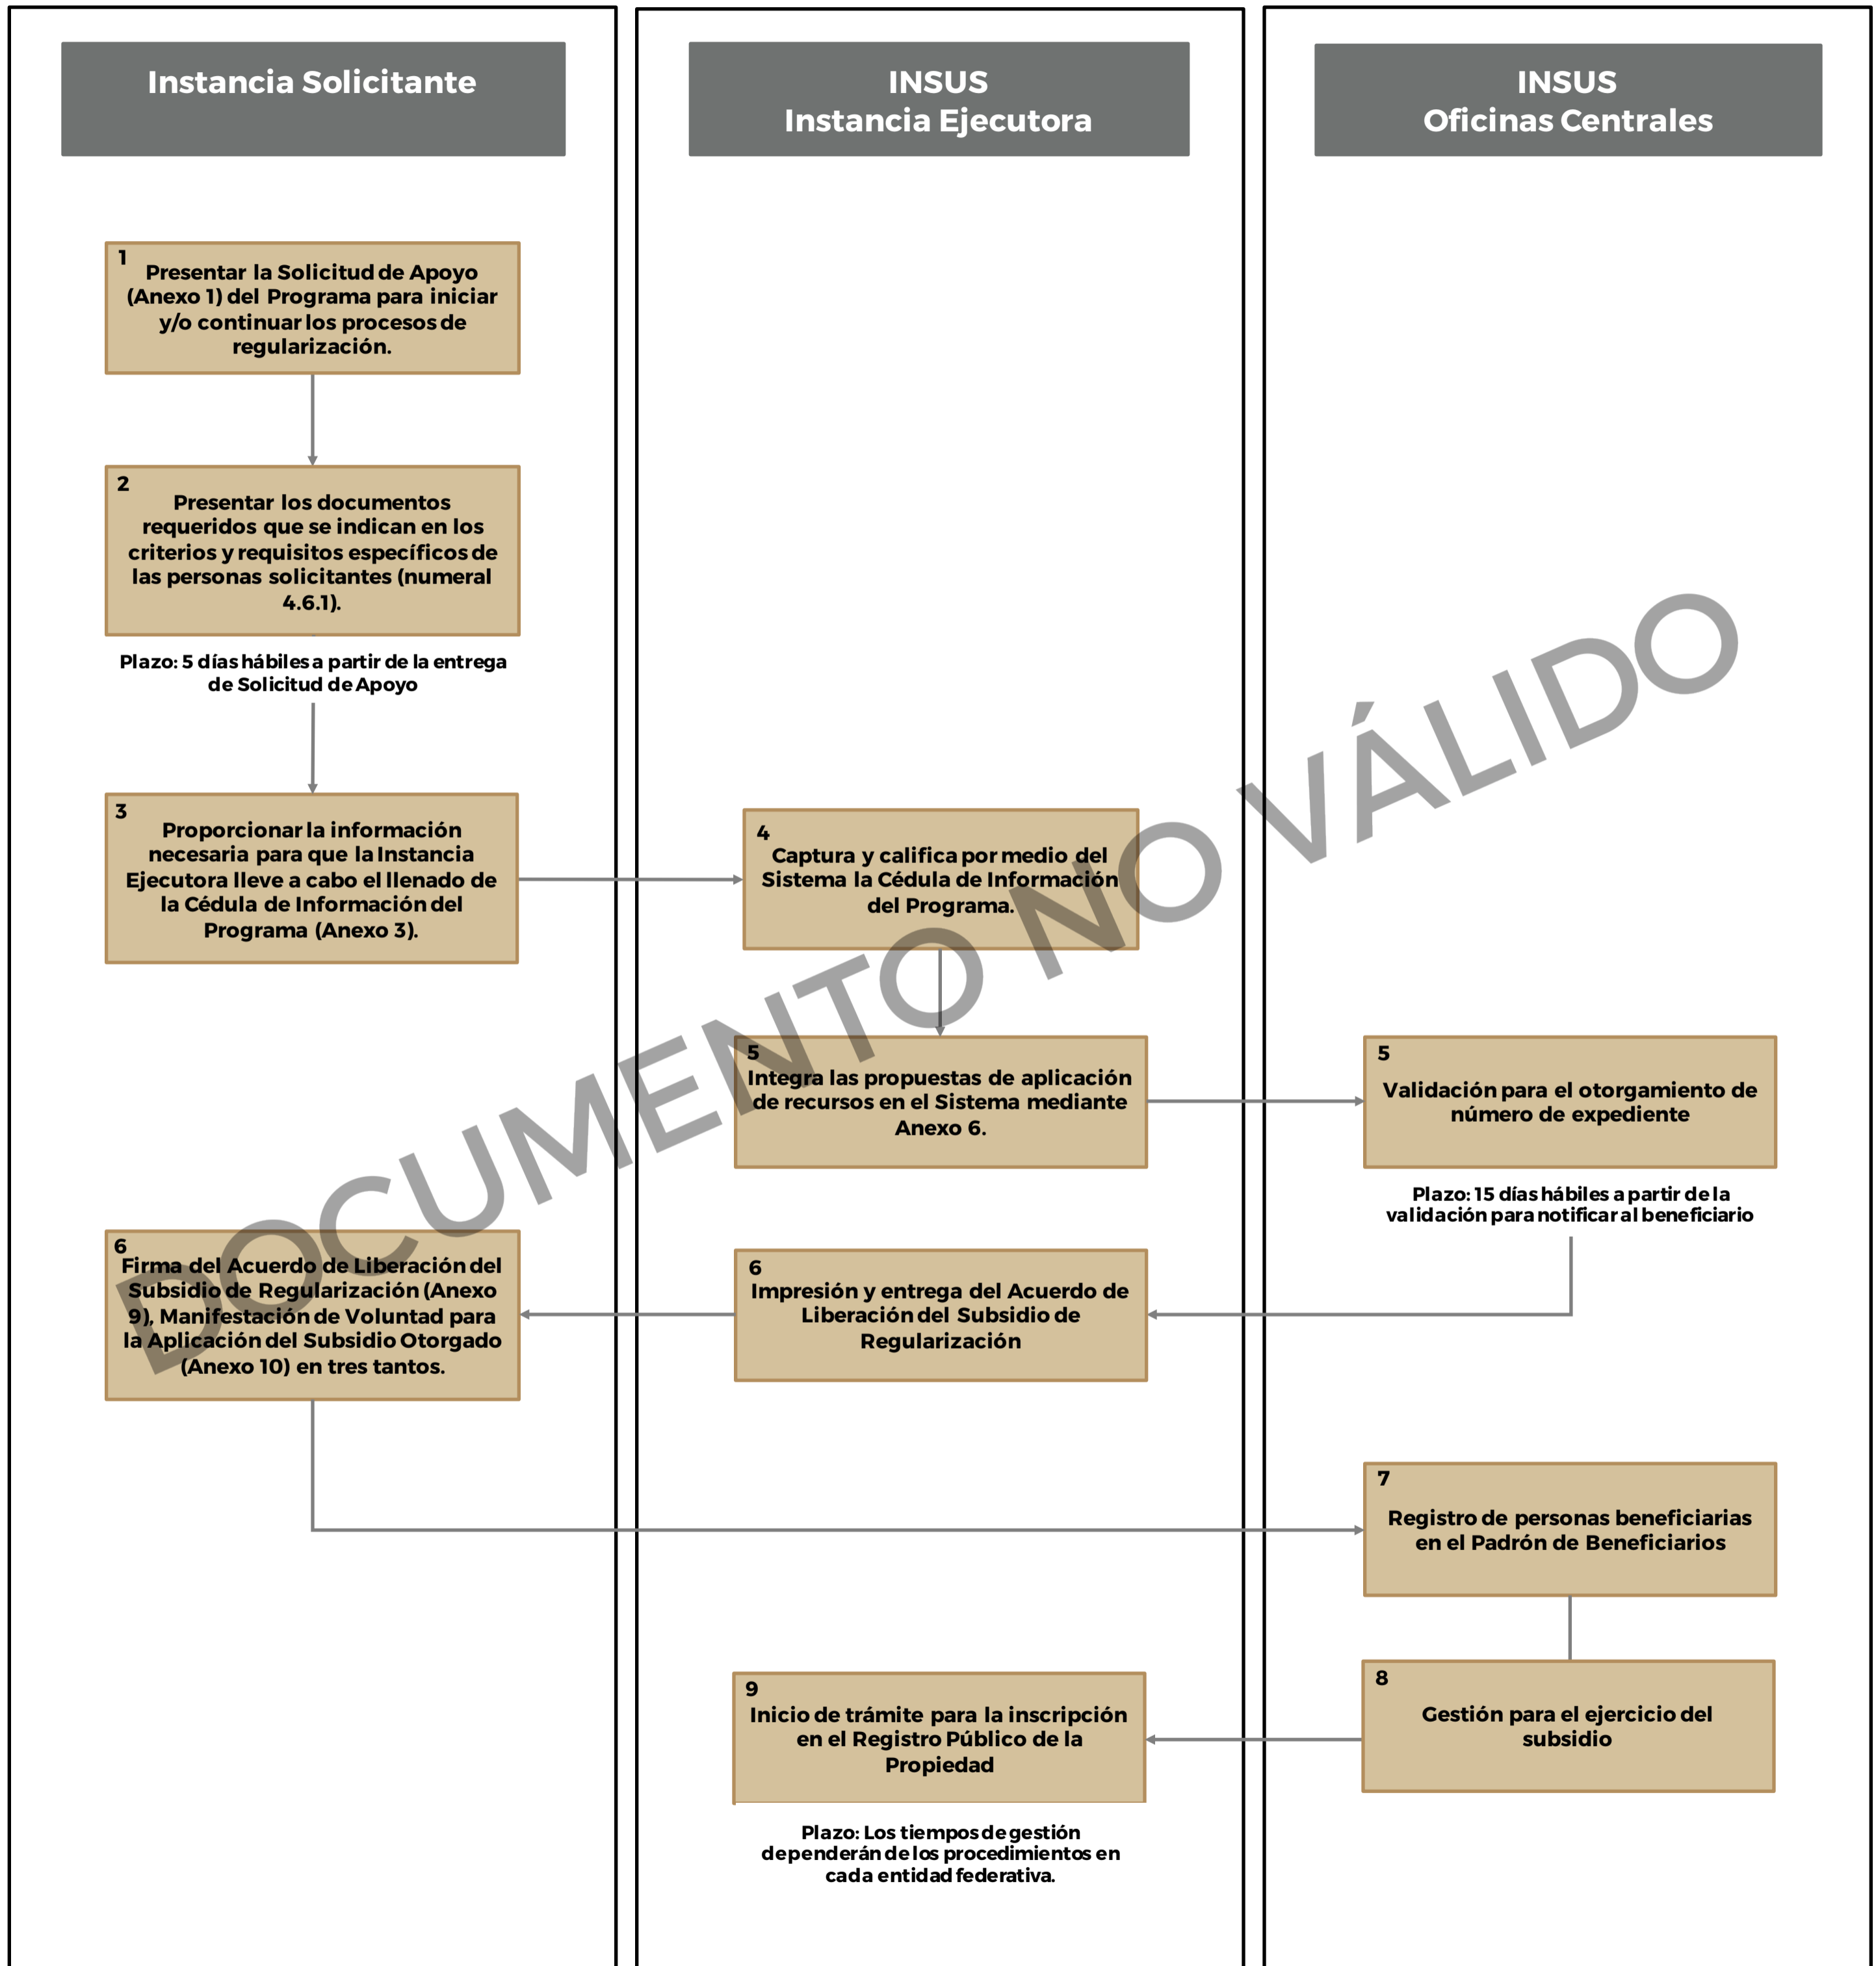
Instancia Solicitante

INSUS
Instancia Ejecutora

INSUS
Oficinas Centrales

1
Presentar la Solicitud de Apoyo (Anexo 1) del Programa para iniciar y/o continuar los procesos de regularización.

2
Presentar los documentos requeridos que se indican en los criterios y requisitos específicos de las personas solicitantes (numeral 4.6.1).

Plazo: 5 días hábiles a partir de la entrega de Solicitud de Apoyo

3
Proporcionar la información necesaria para que la Instancia Ejecutora lleve a cabo el llenado de la Cédula de Información del Programa (Anexo 3).

4
Captura y califica por medio del Sistema la Cédula de Información del Programa.

5
Integra las propuestas de aplicación de recursos en el Sistema mediante Anexo 6.

5
Validación para el otorgamiento de número de expediente

Plazo: 15 días hábiles a partir de la validación para notificar al beneficiario

6
Firma del Acuerdo de Liberación del Subsidio de Regularización (Anexo 9), Manifestación de Voluntad para la Aplicación del Subsidio Otorgado (Anexo 10) en tres tantos.

6
Impresión y entrega del Acuerdo de Liberación del Subsidio de Regularización

7
Registro de personas beneficiarias en el Padrón de Beneficiarios

8
Gestión para el ejercicio del subsidio

9
Inicio de trámite para la inscripción en el Registro Público de la Propiedad

Plazo: Los tiempos de gestión dependerán de los procedimientos en cada entidad federativa.

DOCUMENTO NO VÁLIDO